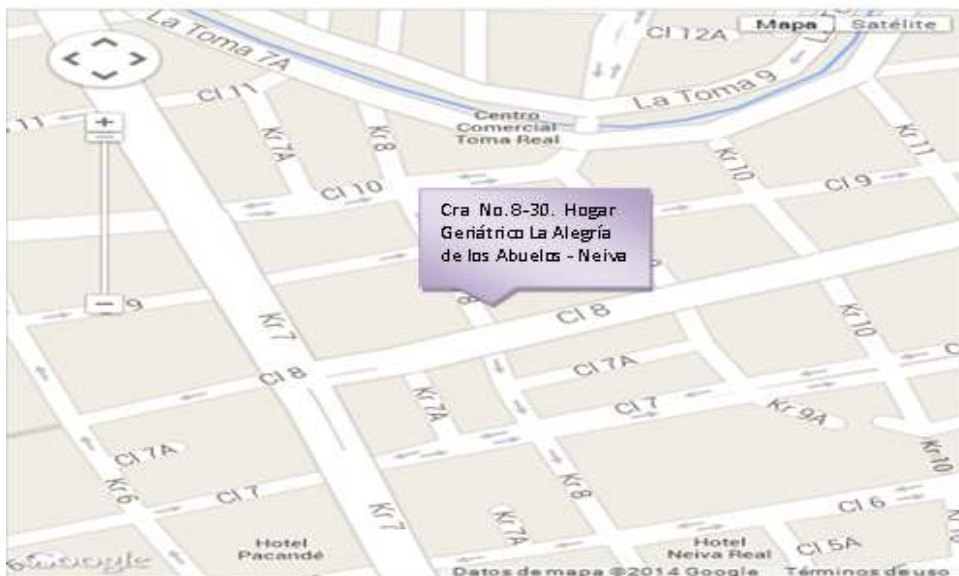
Mapa
Satélite
La Toma 7A
Cl 12A
La Toma 9
Cl 11
11
Centro Comercial Toma Real
Kr 7A
Kr 8
Kr 10
Kr 11
Cl 10
Cl 9
Cra No.8-30. Hogar Geriátrico La Alegría de los Abuelos - Neiva
9
Kr 7
Cl 8
Kr 10
Cl 8
Cl 7A
Kr 7A
Cl 7
Kr 9A
Kr 10
Cl 7A
Kr 6
Cl 7
Kr 7
Kr 8
Kr 7A
Cl 6
Cl 5A
Hotel Pacandé
Hotel Neiva Real
Google
Datos de mapa ©2014 Google
Términos de uso